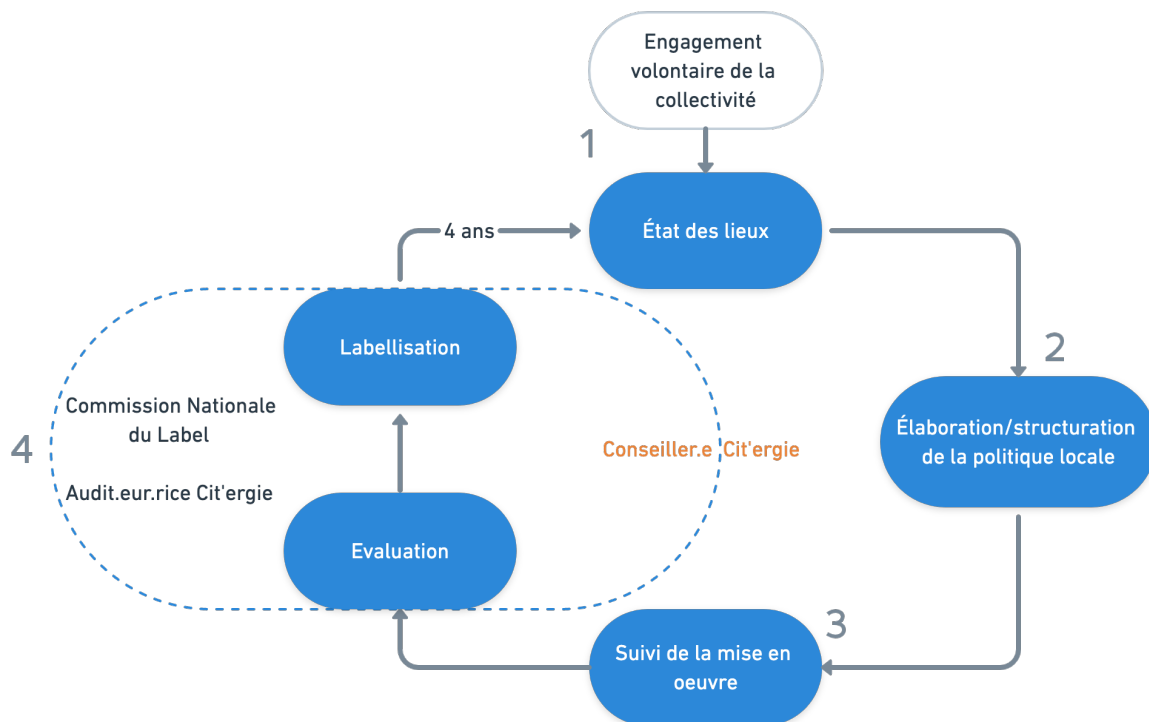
Engagement volontaire de la collectivité

1

État des lieux

4 ans

2

Élaboration/structuration de la politique locale

3

Suivi de la mise en oeuvre

Labellisation

Evaluation

4

Commission Nationale du Label

Audit.eur.rice Cit'ergie

Conseiller.e Cit'ergie